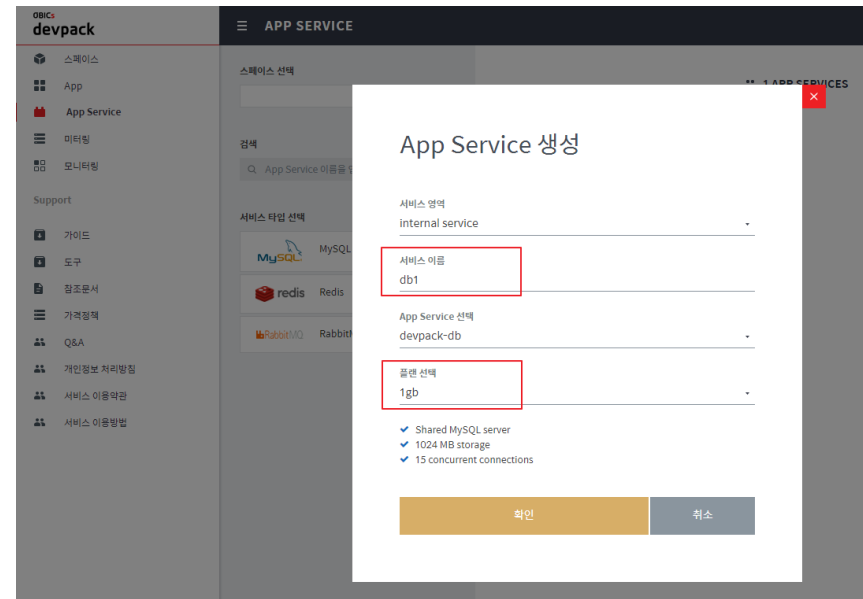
OBICs devpack

스페이스
App
App Service
미터링
모니터링

Support

가이드
도구
참조문서
가격정책
Q&A
개인정보 처리방침
서비스 이용약관
서비스 이용방법

☰ APP SERVICE

스페이스 선택

검색

App Service 이름을 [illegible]

서비스 타입 선택

MySQL MySQL
redis Redis
RabbitMQ RabbitM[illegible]

1 APP SERVICES

×

App Service 생성

서비스 영역
internal service

서비스 이름
db1

App Service 선택
devpack-db

플랜 선택
1gb

✔ Shared MySQL server
✔ 1024 MB storage
✔ 15 concurrent connections

확인
취소